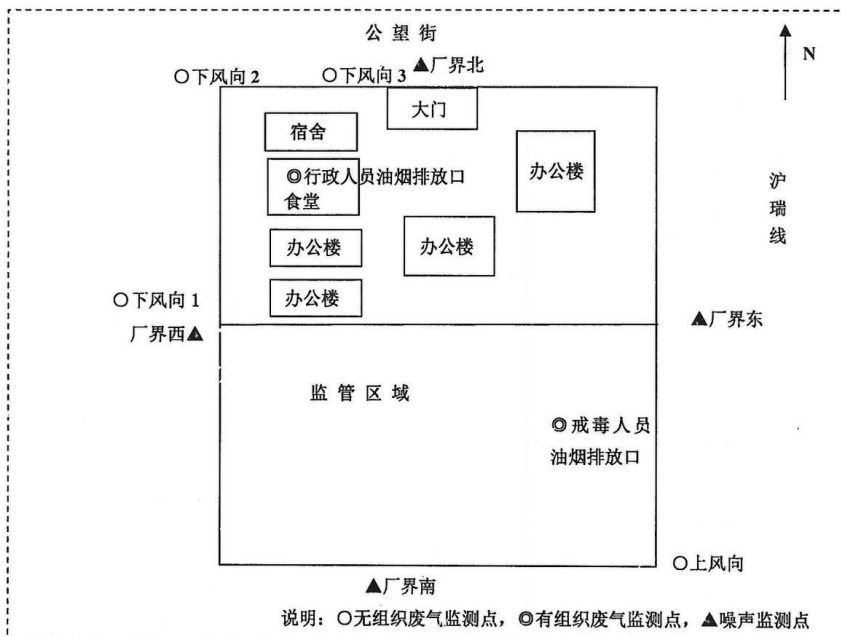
公 望 街

N

○下风向 2 ○下风向 3 ▲厂界北

大门

宿舍

◎行政人员油烟排放口

食堂

办公楼

沪

瑞

线

办公楼

办公楼

○下风向 1

办公楼

厂界西▲

▲厂界东

监 管 区 域

◎戒毒人员

油烟排放口

○上风向

▲厂界南

说明：○无组织废气监测点，◎有组织废气监测点，▲噪声监测点